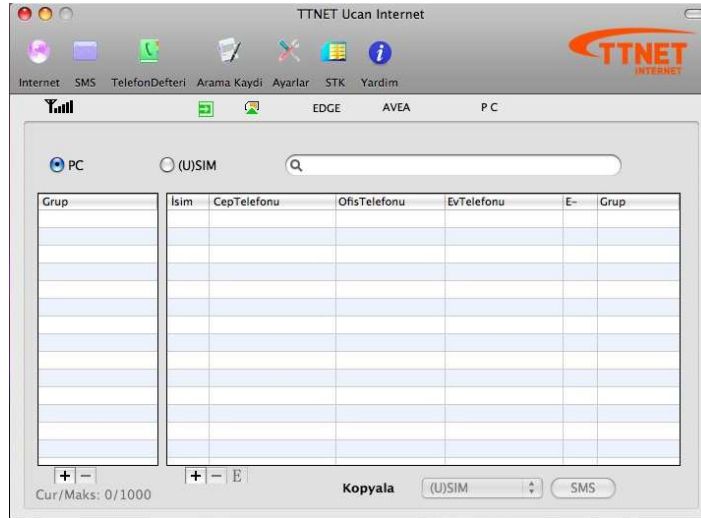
TTNET Ucan Internet

TTNET INTERNET

Internet SMS TelefonDefteri Arama Kaydi Ayarlar STK Yardim

EDGE AVEA PC

PC (U)SIM

| Grup |
|---|

| İsim | CepTelefonu | OfisTelefonu | EvTelefonu | E- | Grup |
|---|---|---|---|---|---|

+ −
Cur/Maks: 0/1000

+ − E

Kopyala (U)SIM SMS